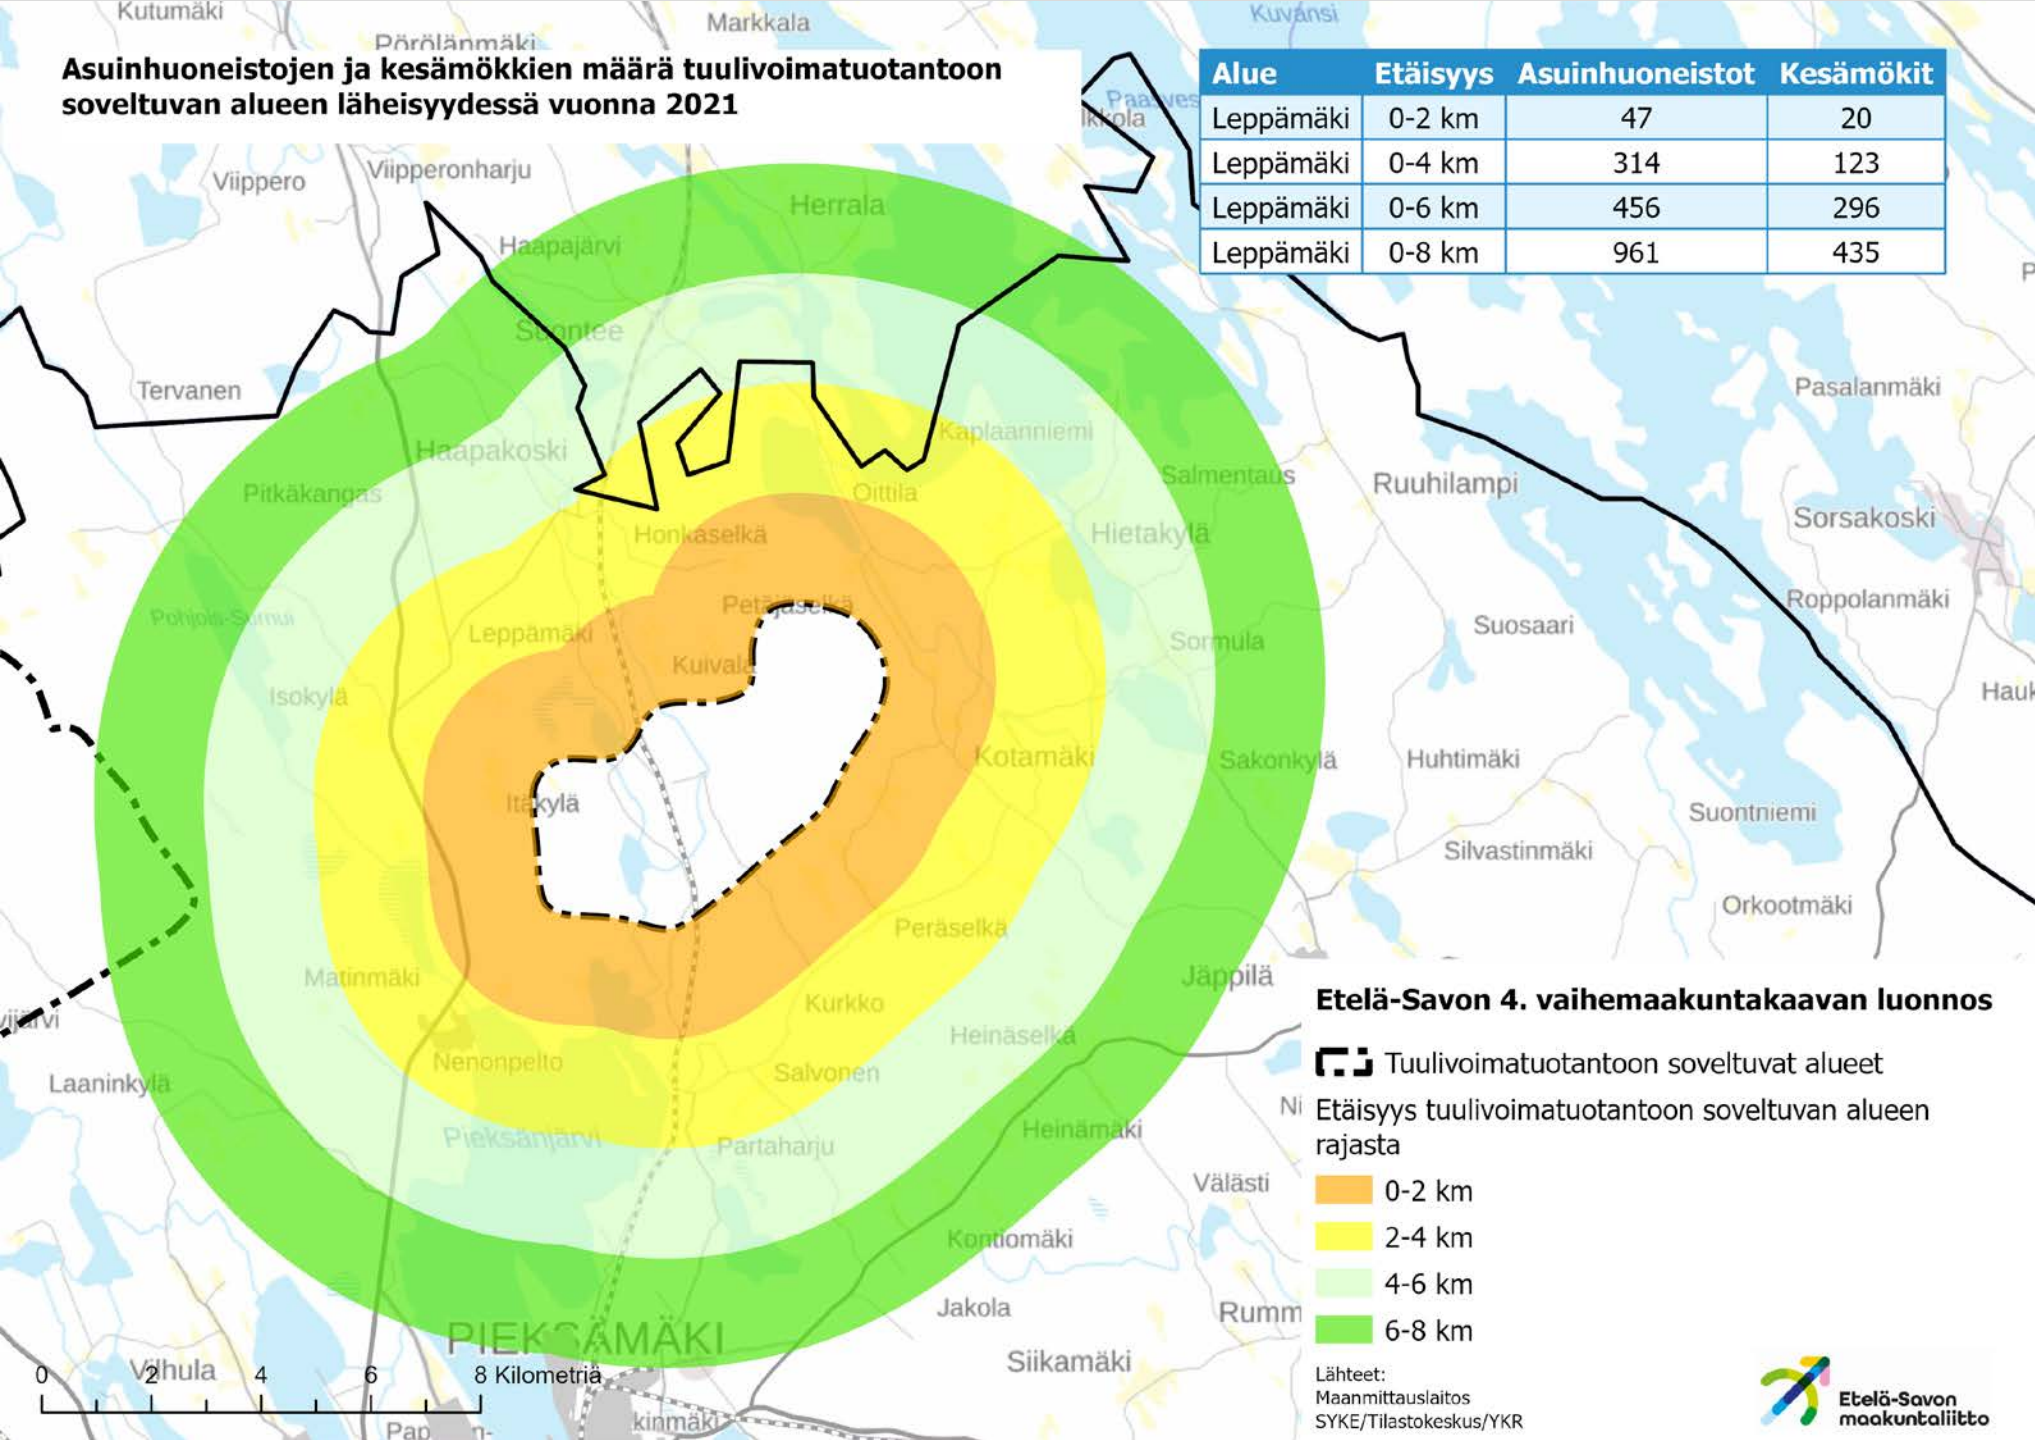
Asuinhuoneistojen ja kesämökkien määrä tuulivoimatuotantoon soveltuvan alueen läheisyydessä vuonna 2021

| Alue | Etäisyys | Asuinhuoneistot | Kesämökit |
|---|---|---|---|
| Leppämäki | 0-2 km | 47 | 20 |
| Leppämäki | 0-4 km | 314 | 123 |
| Leppämäki | 0-6 km | 456 | 296 |
| Leppämäki | 0-8 km | 961 | 435 |

Kutumäki
Markkala
Kuvansi
Pörölänmäki
Paasves
Ikkola
Viippero
Viipperonharju
Herrala
Haapajärvi
Suontee
Tervanen
Pasalanmäki
Kaplaanniemi
Haapakoski
Salmentaus
Ruuhilampi
Pitkäkangas
Oittila
Sorsakoski
Honkaselkä
Hietakylä
Petäjäselkä
Roppolanmäki
Pohjois-Suonui
Leppämäki
Suosaari
Sormula
Kuivala
Isokylä
Hauk
Kotamäki
Sakonkylä
Huhtimäki
Itäkylä
Suontniemi
Silvastinmäki
Orkootmäki
Peräselkä
Matinmäki
Jäppilä
Kurkko
Heinäselkä
Nenonpelto
Salvonen
Laaninkylä
Pieksänjärvi
Partaharju
Heinämäki
Välästi
Kontiomäki
Jakola
Rumm
PIEKSÄMÄKI
Siikamäki
Vehula
kinmäki
Pap
vijärvi
Ni

0 2 4 6 8 Kilometriä

Etelä-Savon 4. vaihemaakuntakaavan luonnos

Tuulivoimatuotantoon soveltuvat alueet

Etäisyys tuulivoimatuotantoon soveltuvan alueen rajasta

0-2 km

2-4 km

4-6 km

6-8 km

Lähteet:
Maanmittauslaitos
SYKE/Tilastokeskus/YKR

Etelä-Savon maakuntaliitto